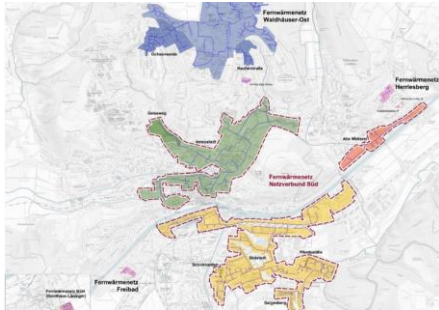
Fernwärmenetz Waldhäuser-Ost

Fernwärmenetz Herrlesberg

Fernwärmenetz Netzverbund Süd

Fernwärmenetz Freibad

Ochsenweide

Heuberstraße

Galgenberg

Innenstadt

Alte Weberei

Südstadt

Fernwärmenetz B28 (Hornbach-Lavoge)

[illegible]

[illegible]